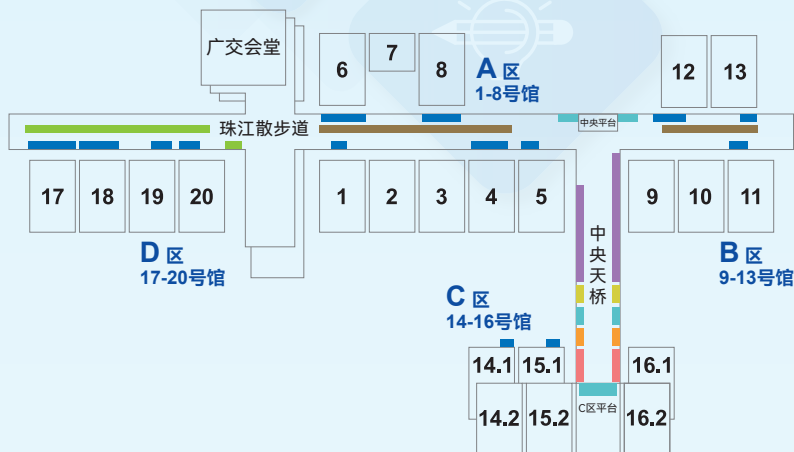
广交会堂

6

7

8

A 区
1-8号馆

12

13

中央平台

珠江散步道

17

18

19

20

1

2

3

4

5

9

10

11

D 区
17-20号馆

中央天桥

B 区
9-13号馆

C 区
14-16号馆

14.1

15.1

16.1

14.2

15.2

C区平台

16.2